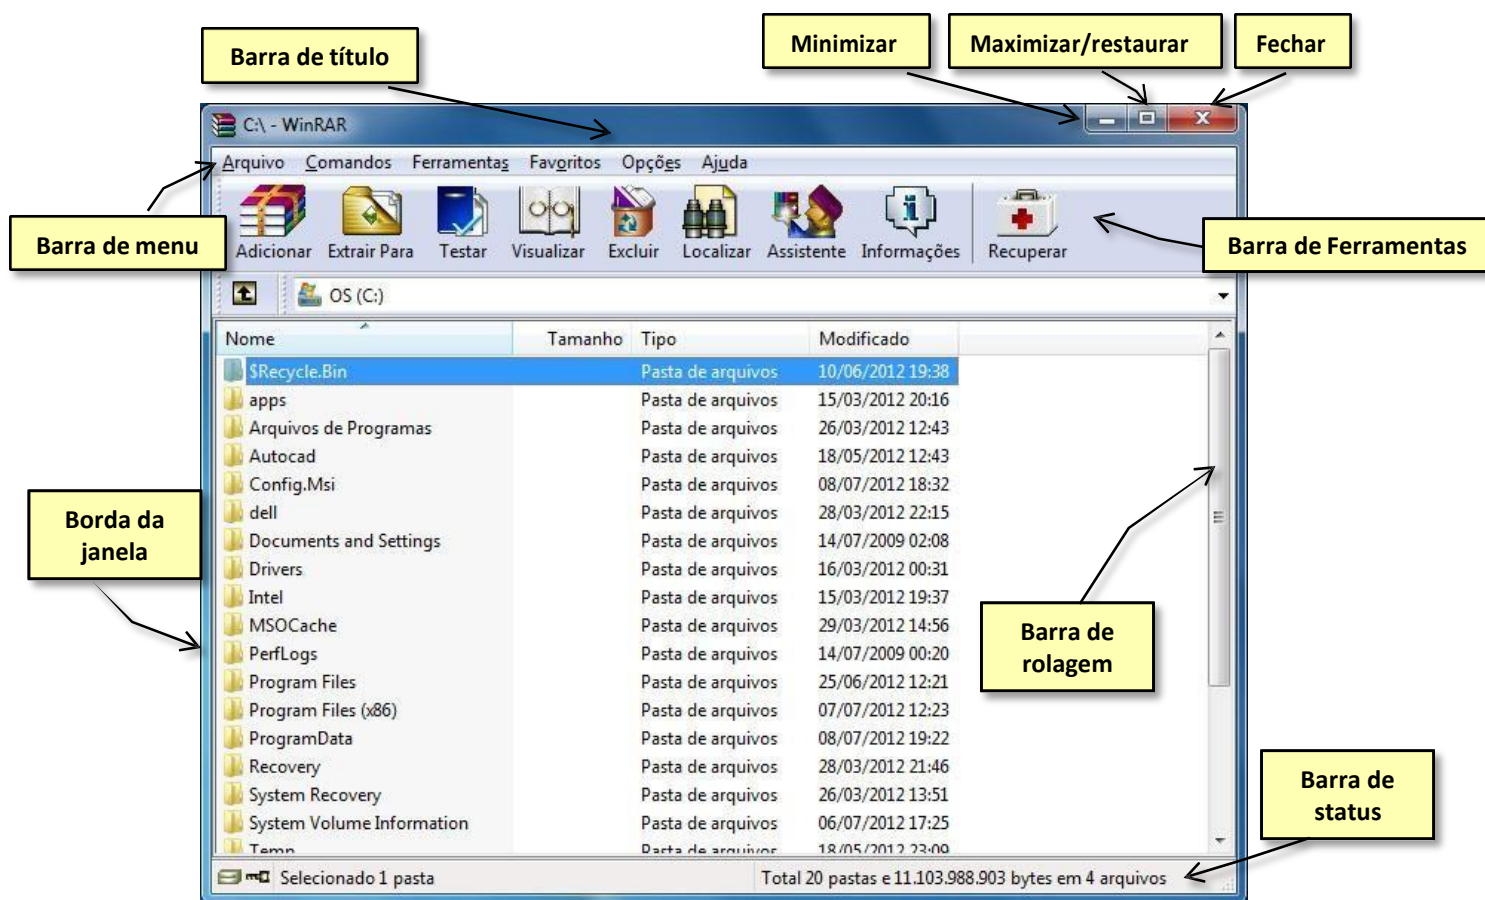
Barra de título

Minimizar

Maximizar/restaurar

Fechar

C:\ - WinRAR

Arquivo Comandos Ferramentas Favoritos Opções Ajuda

Barra de menu

Adicionar Extrair Para Testar Visualizar Excluir Localizar Assistente Informações Recuperar

Barra de Ferramentas

OS (C:)

| Nome | Tamanho | Tipo | Modificado |
|---|---|---|---|
| $Recycle.Bin | | Pasta de arquivos | 10/06/2012 19:38 |
| apps | | Pasta de arquivos | 15/03/2012 20:16 |
| Arquivos de Programas | | Pasta de arquivos | 26/03/2012 12:43 |
| Autocad | | Pasta de arquivos | 18/05/2012 12:43 |
| Config.Msi | | Pasta de arquivos | 08/07/2012 18:32 |
| dell | | Pasta de arquivos | 28/03/2012 22:15 |
| Documents and Settings | | Pasta de arquivos | 14/07/2009 02:08 |
| Drivers | | Pasta de arquivos | 16/03/2012 00:31 |
| Intel | | Pasta de arquivos | 15/03/2012 19:37 |
| MSOCache | | Pasta de arquivos | 29/03/2012 14:56 |
| PerfLogs | | Pasta de arquivos | 14/07/2009 00:20 |
| Program Files | | Pasta de arquivos | 25/06/2012 12:21 |
| Program Files (x86) | | Pasta de arquivos | 07/07/2012 12:23 |
| ProgramData | | Pasta de arquivos | 08/07/2012 19:22 |
| Recovery | | Pasta de arquivos | 28/03/2012 21:46 |
| System Recovery | | Pasta de arquivos | 26/03/2012 13:51 |
| System Volume Information | | Pasta de arquivos | 06/07/2012 17:25 |
| Temp | | Pasta de arquivos | 18/05/2012 23:09 |

Borda da janela

Barra de rolagem

Barra de status

Selecionado 1 pasta

Total 20 pastas e 11.103.988.903 bytes em 4 arquivos